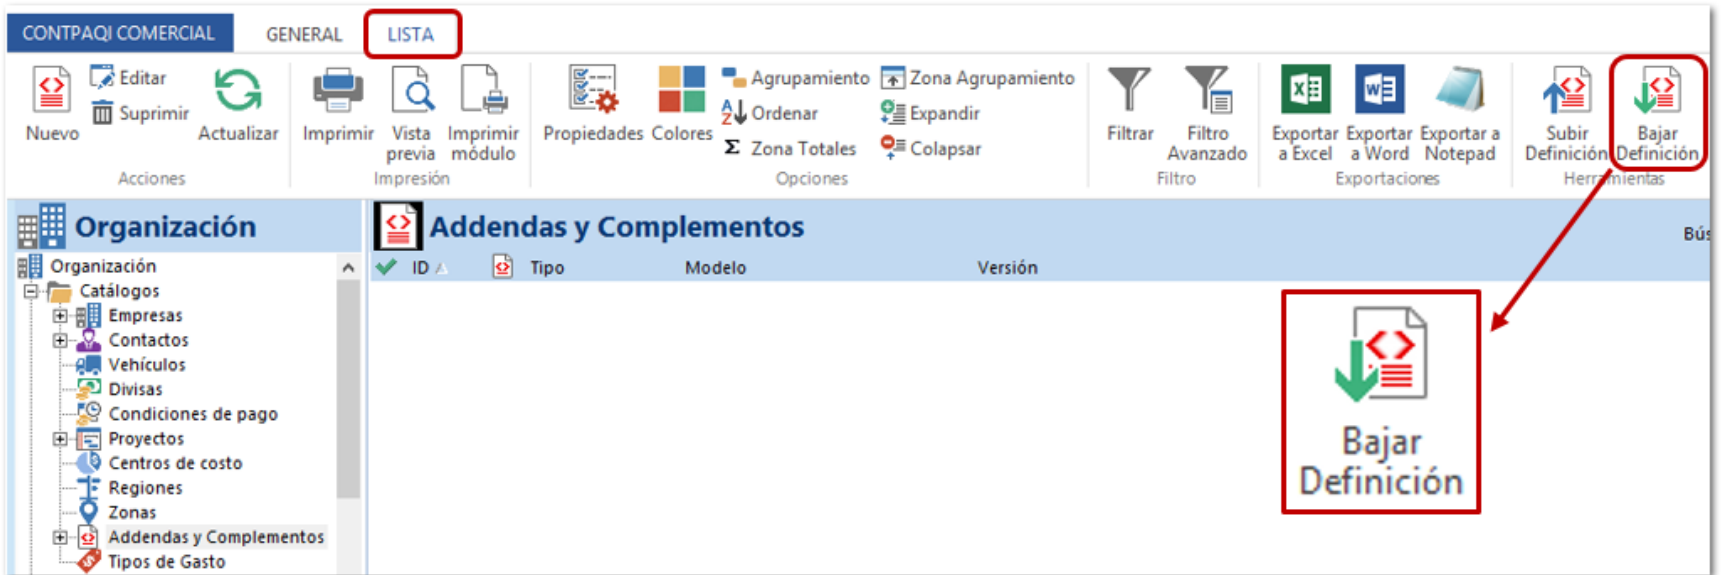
CONTPAQi COMERCIAL GENERAL LISTA

Nuevo Editar Suprimir Actualizar
Acciones

Imprimir Vista previa Imprimir módulo
Impresión

Propiedades Colores Agrupamiento Ordenar Zona Totales Zona Agrupamiento Expandir Colapsar
Opciones

Filtrar Filtro Avanzado
Filtro

Exportar a Excel Exportar a Word Exportar a Notepad
Exportaciones

Subir Definición Bajar Definición
Herramientas

Organización

Organización
Catálogos
Empresas
Contactos
Vehículos
Divisas
Condiciones de pago
Proyectos
Centros de costo
Regiones
Zonas
Addendas y Complementos
Tipos de Gasto

Addendas y Complementos

Bús

| ID | Tipo | Modelo | Versión |
|---|---|---|---|

Bajar Definición